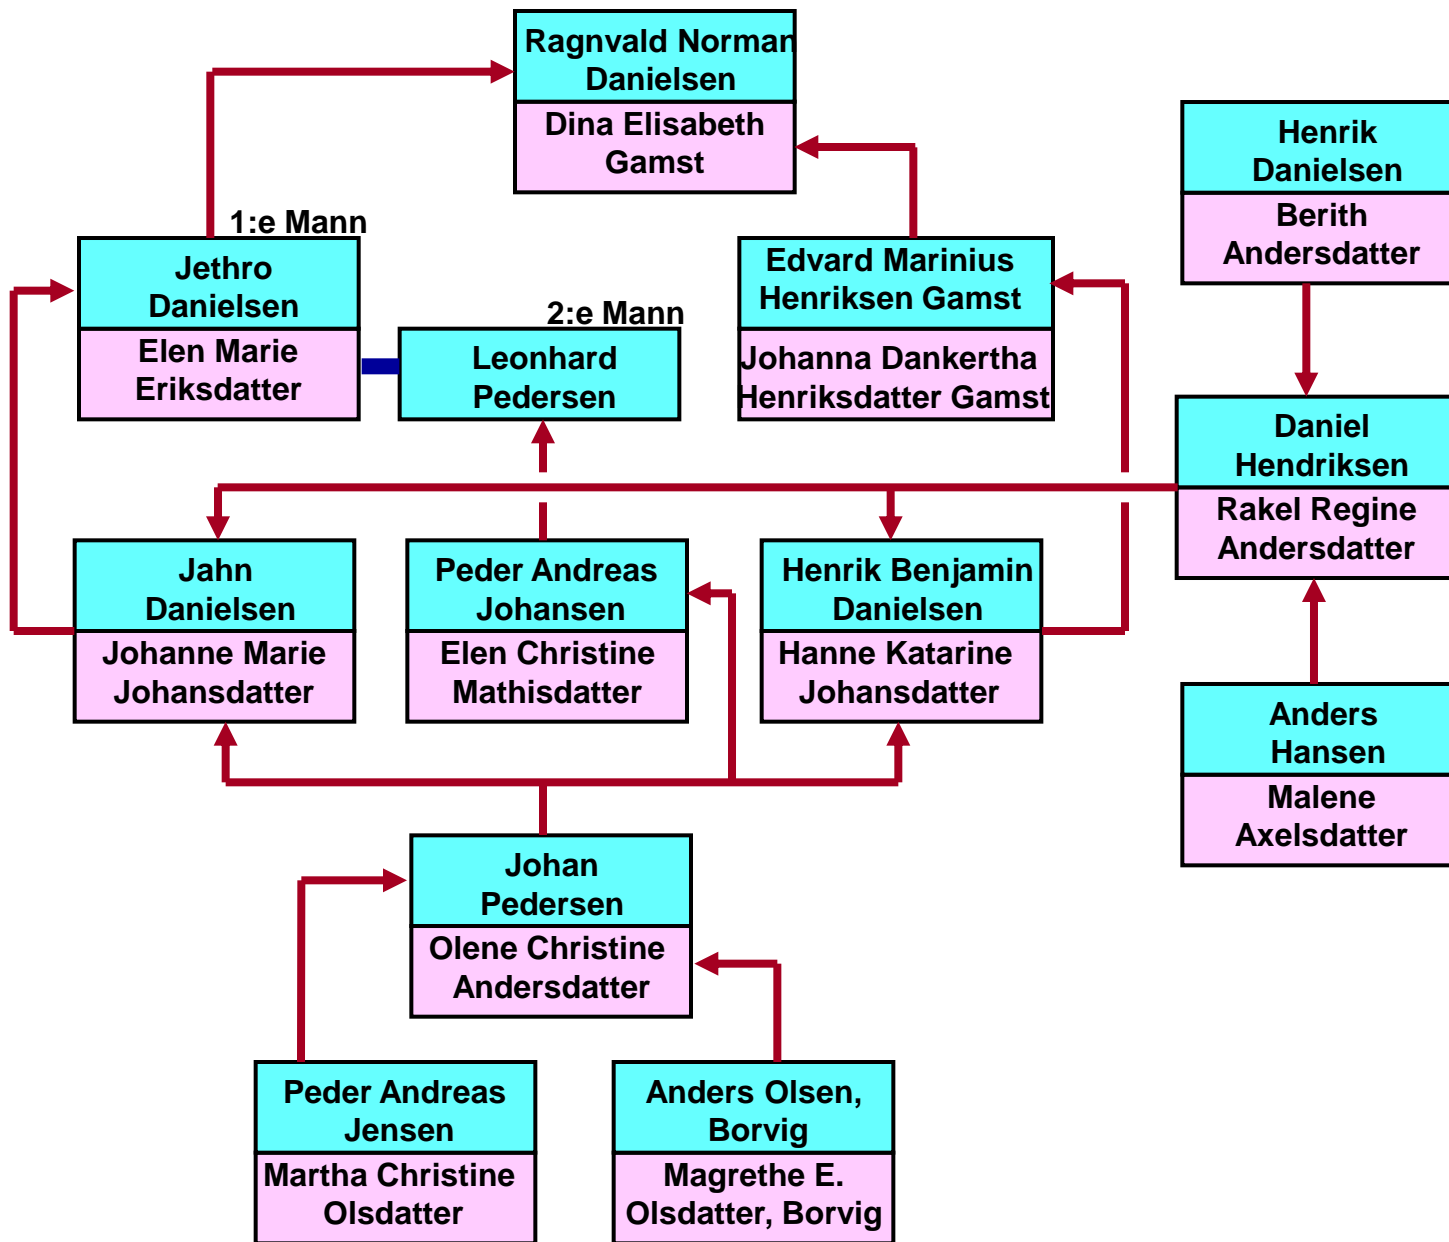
Ragnvald Norman Danielsen
Dina Elisabeth Gamst

Henrik Danielsen
Berith Andersdatter

1:e Mann
Jethro Danielsen
Elen Marie Eriksdatter

2:e Mann
Leonhard Pedersen

Edvard Marinius Henriksen Gamst
Johanna Dankertha Henriksdatter Gamst

Daniel Hendriksen
Rakel Regine Andersdatter

Jahn Danielsen
Johanne Marie Johansdatter

Peder Andreas Johansen
Elen Christine Mathisdatter

Henrik Benjamin Danielsen
Hanne Katarine Johansdatter

Anders Hansen
Malene Axelsdatter

Johan Pedersen
Olene Christine Andersdatter

Peder Andreas Jensen
Martha Christine Olsdatter

Anders Olsen, Borvig
Magrethe E. Olsdatter, Borvig